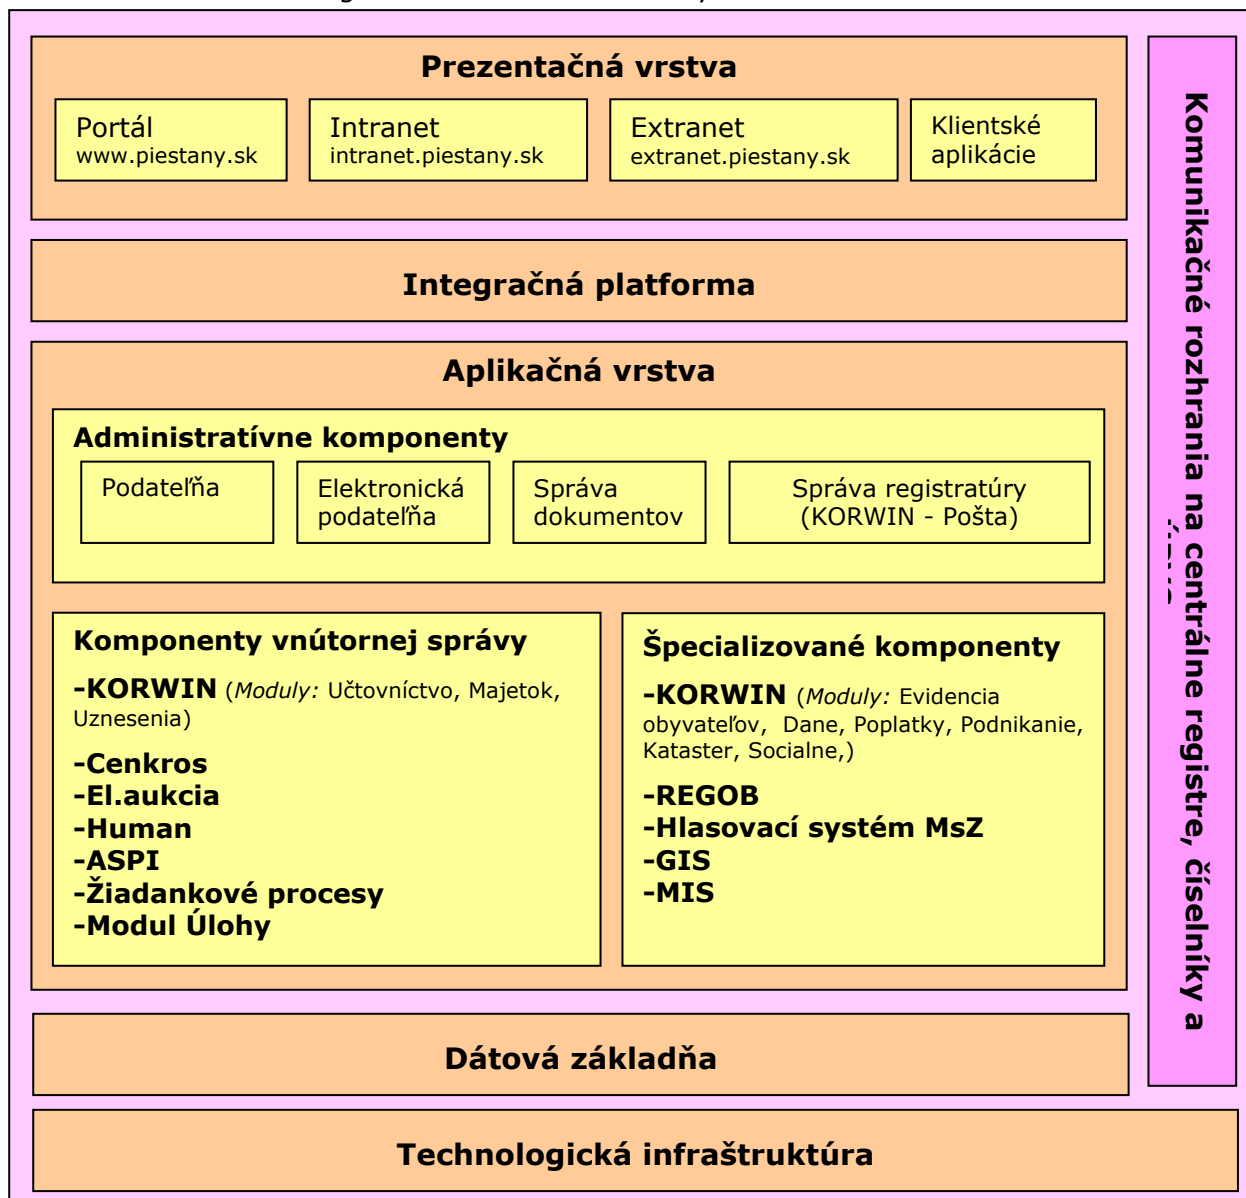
Prezentačná vrstva

Portál
www.piestany.sk

Intranet
intranet.piestany.sk

Extranet
extranet.piestany.sk

Klientské aplikácie

Integračná platforma

Aplikačná vrstva

Administratívne komponenty

Podateľňa

Elektronická podateľňa

Správa dokumentov

Správa registratúry (KORWIN - Pošta)

Komponenty vnútornej správy

-KORWIN (Moduly: Účtovníctvo, Majetok, Uznesenia)

-Cenkros
-El.aukcia
-Human
-ASPI
-Žiadankové procesy
-Modul Úlohy

Špecializované komponenty

-KORWIN (Moduly: Evidencia obyvateľov, Dane, Poplatky, Podnikanie, Kataster, Socialne,)

-REGOB
-Hlasovací systém MsZ
-GIS
-MIS

Komunikačné rozhrania na centrálne registre, číselníky a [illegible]

Dátová základňa

Technologická infraštruktúra